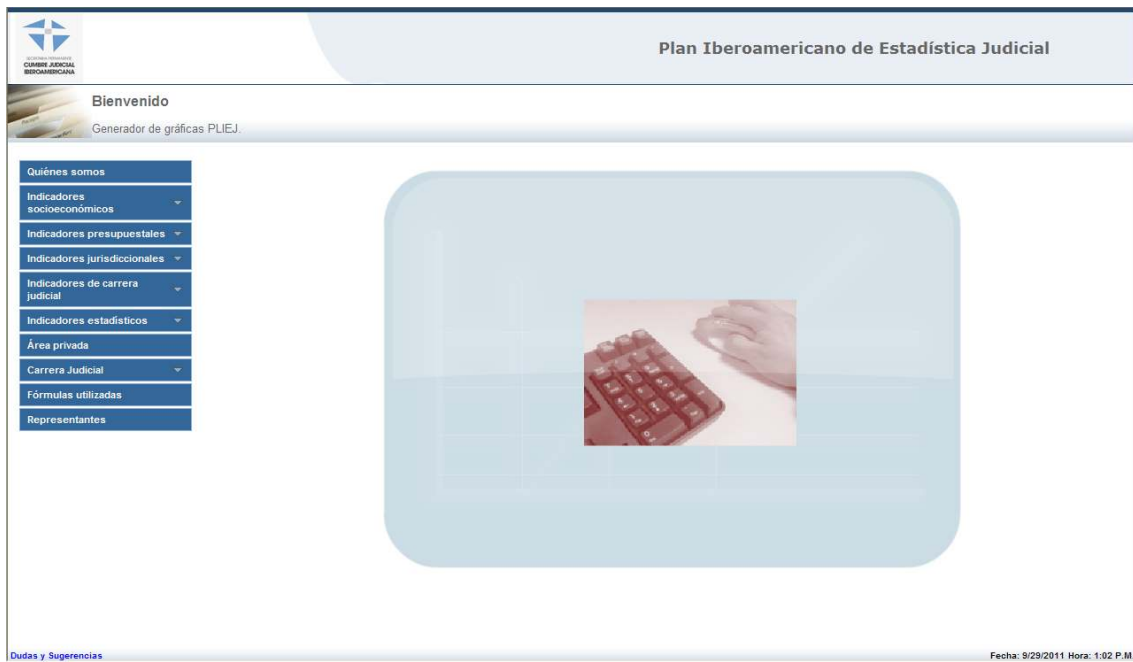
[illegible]
CUMBRE JUDICIAL IBEROAMERICANA

Plan Iberoamericano de Estadística Judicial

Bienvenido

Generador de gráficas PLIEJ.

Quiénes somos

Indicadores socioeconómicos

Indicadores presupuestales

Indicadores jurisdiccionales

Indicadores de carrera judicial

Indicadores estadísticos

Área privada

Carrera Judicial

Fórmulas utilizadas

Representantes

Dudas y Sugerencias

Fecha: 9/29/2011 Hora: 1:02 P.M